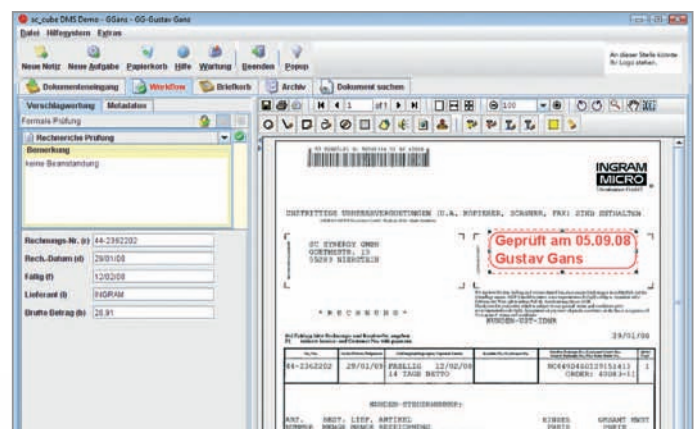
sc_cube DMS Demo - GGans - GG-Gustav Gans

Datei Hilfesystem Extras

Neue Notiz Neue Aufgabe Papierkorb Hilfe Wartung Beenden Popup

An dieser Stelle könnte Ihr Logo stehen.

Dokumenteneingang Workflow Briefkorb Archiv Dokument suchen

Verschlagwortung Metadaten

Formale Prüfung

Rechnerische Prüfung

Bemerkung

keine Beanstandung

Rechnungs-Nr. (r) 44-2362202

Rech.-Datum (d) 29/01/08

Fällig (f) 12/02/08

Lieferant (l) INGRAM

Brutto Betrag (b) 20,91

1 of 1

100

INGRAM MICRO

URHEBERRECHTSVERGÜTUNGEN (U.A. KOPIERER, SCANNER, FAX) SIND ENTHALTEN

SC SYNERGY GMBH
GUETHSTR. 12
55283 NIERSTEIN

Geprüft am 05.09.08
Gustav Gans

* R E C H N U N G *

29/01/08

44-2362202 29/01/08 FAELLIG 12/02/08
14 TAGE NETTO

KUNDEN-STEUERNUMMER:

ART. BEST. LIEF. ARTIKEL
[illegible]